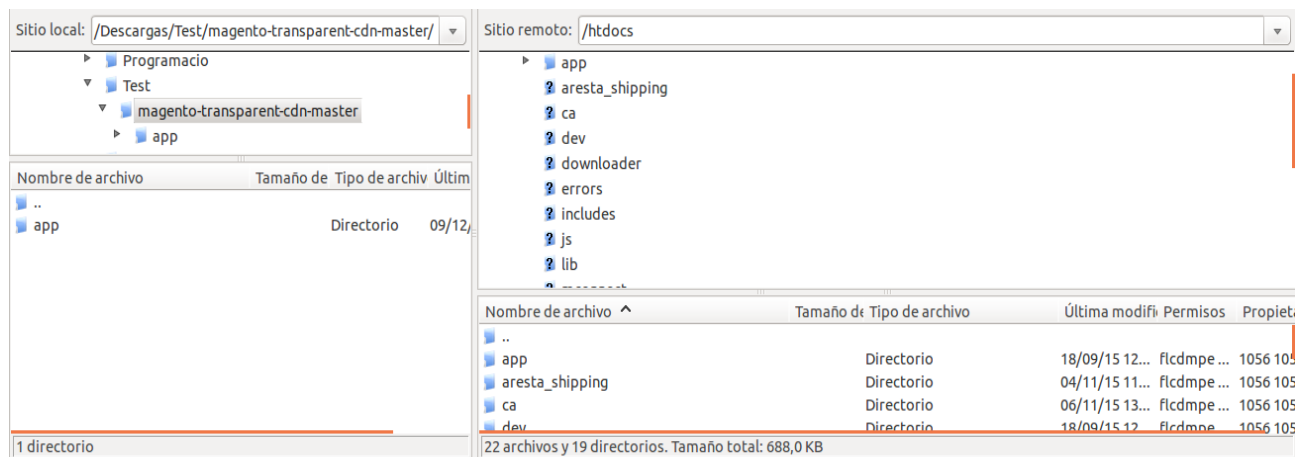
Sitio local: /Descargas/Test/magento-transparent-cdn-master/

Programacio
Test
magento-transparent-cdn-master
app

| Nombre de archivo | Tamaño de | Tipo de archiv | Últim |
|---|---|---|---|
| .. | | | |
| app | | Directorio | 09/12/ |

1 directorio

Sitio remoto: /htdocs

app
aresta_shipping
ca
dev
downloader
errors
includes
js
lib
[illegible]

| Nombre de archivo | Tamaño de | Tipo de archivo | Última modifi | Permisos | Propieta |
|---|---|---|---|---|---|
| .. | | | | | |
| app | | Directorio | 18/09/15 12... | flcdmpe ... | 1056 105 |
| aresta_shipping | | Directorio | 04/11/15 11... | flcdmpe ... | 1056 105 |
| ca | | Directorio | 06/11/15 13... | flcdmpe ... | 1056 105 |
| dev | | Directorio | 18/09/15 12... | flcdmpe ... | 1056 105 |

22 archivos y 19 directorios. Tamaño total: 688,0 KB